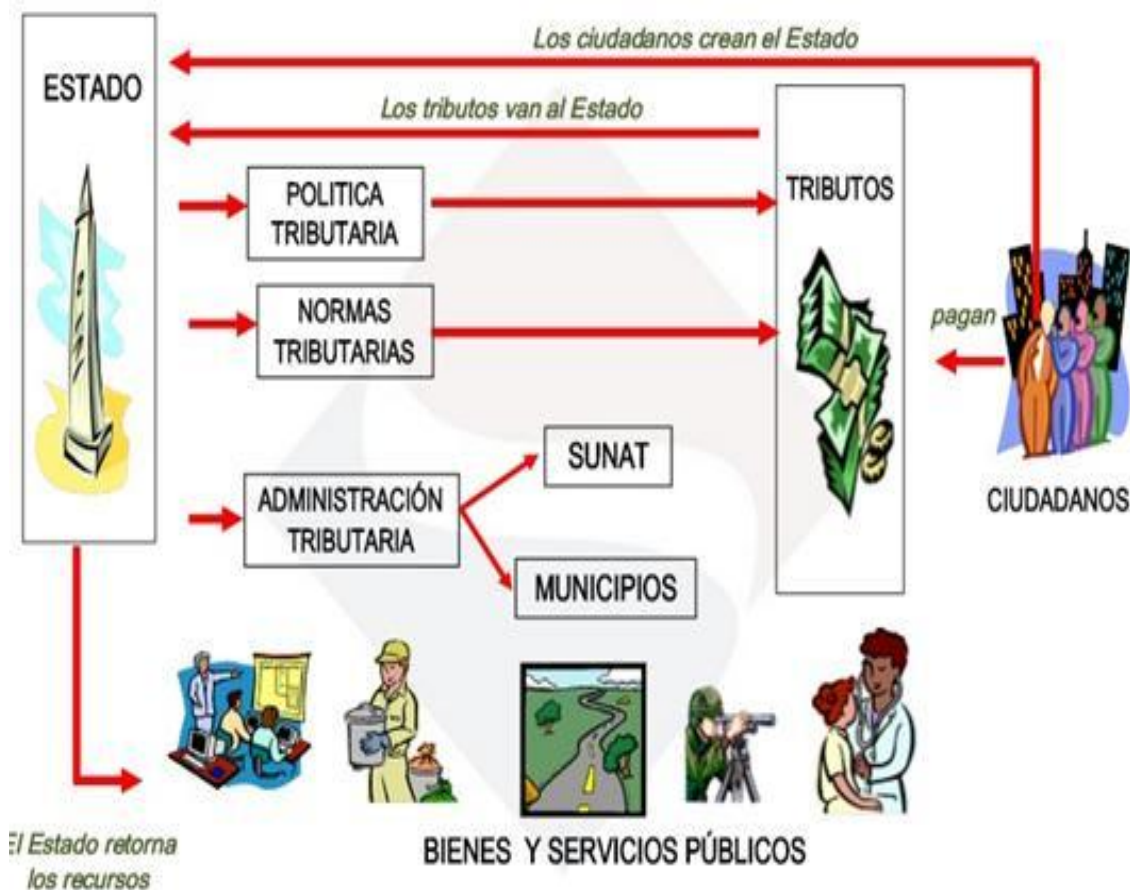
Los ciudadanos crean el Estado

ESTADO

Los tributos van al Estado

POLITICA TRIBUTARIA

TRIBUTOS

NORMAS TRIBUTARIAS

pagan

SUNAT

ADMINISTRACIÓN TRIBUTARIA

CIUDADANOS

MUNICIPIOS

El Estado retorna los recursos

BIENES Y SERVICIOS PÚBLICOS